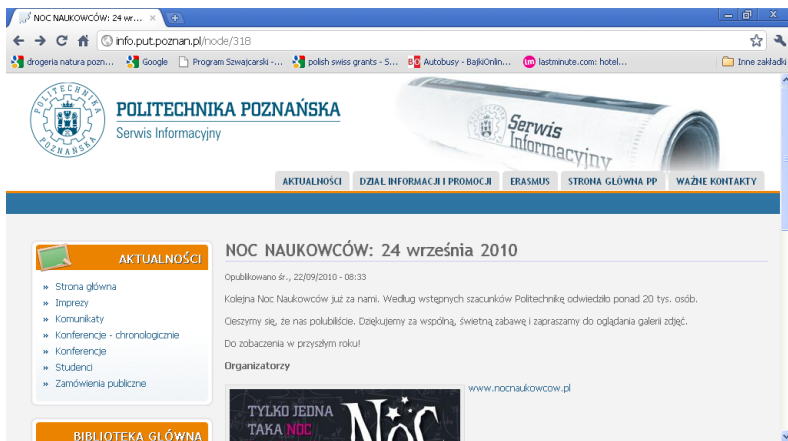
NOC NAUKOWCÓW: 24 wr... ×

info.put.poznan.pl/node/318

drogeria natura pozn... Google Program Szwajcarski -... polish swiss grants - S... Autobusy - BajkiOnlin... lastminute.com: hotel... Inne zakładki

POLITECHNIKA POZNAŃSKA
Serwis Informacyjny

Serwis Informacyjny

AKTUALNOŚCI | DZIAŁ INFORMACJI I PROMOCJI | ERASMUS | STRONA GŁÓWNA PP | WAŻNE KONTAKTY

AKTUALNOŚCI

» Strona główna
» Imprezy
» Komunikaty
» Konferencje - chronologicznie
» Konferencje
» Studenci
» Zamówienia publiczne

BIBLIOTEKA GŁÓWNA

NOC NAUKOWCÓW: 24 września 2010

Opublikowano śr., 22/09/2010 - 08:33

Kolejna Noc Naukowców już za nami. Według wstępnych szacunków Politechnikę odwiedziło ponad 20 tys. osób.

Cieszymy się, że nas polubiliście. Dziękujemy za wspólną, świetną zabawę i zapraszamy do oglądania galerii zdjęć.

Do zobaczenia w przyszłym roku!

Organizatorzy

www.nocnaukowcow.pl

TYLKO JEDNA TAKA NOC

NOC